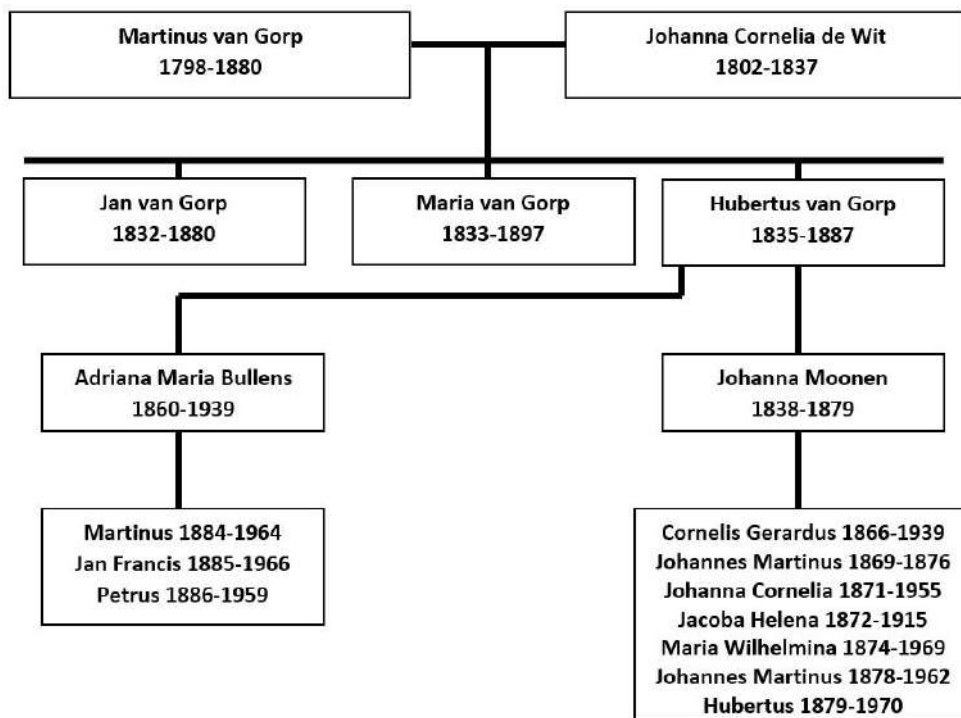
Martinus van Gorp
1798-1880

Johanna Cornelia de Wit
1802-1837

Jan van Gorp
1832-1880

Maria van Gorp
1833-1897

Hubertus van Gorp
1835-1887

Adriana Maria Bullens
1860-1939

Johanna Moonen
1838-1879

Martinus 1884-1964
Jan Francis 1885-1966
Petrus 1886-1959

Cornelis Gerardus 1866-1939
Johannes Martinus 1869-1876
Johanna Cornelia 1871-1955
Jacoba Helena 1872-1915
Maria Wilhelmina 1874-1969
Johannes Martinus 1878-1962
Hubertus 1879-1970